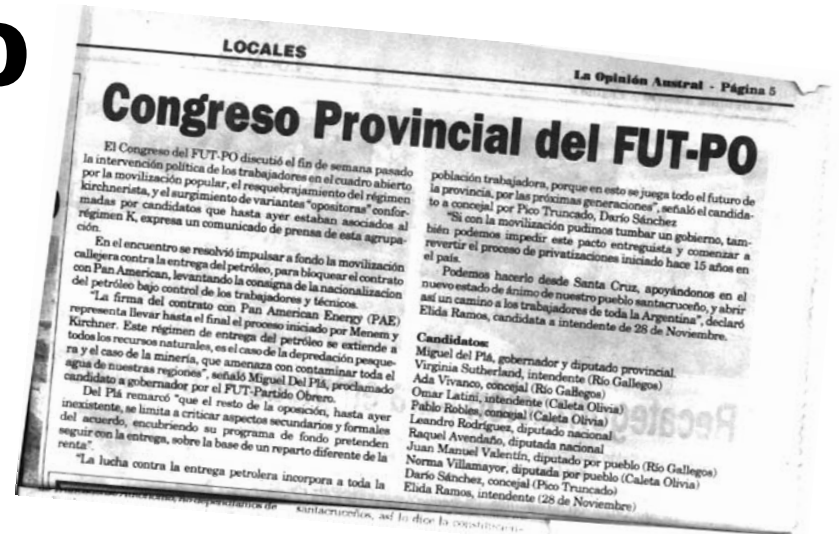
O

LOCALES

La Opinión Austral - Página 5

Congreso Provincial del FUT-PO

El Congreso del FUT-PO discutió el fin de semana pasado la intervención política de los trabajadores en el cuadro abierto por la movilización popular, el resquebrajamiento del régimen kirchnerista, y el surgimiento de variantes "opositoras" conformadas por candidatos que hasta ayer estaban asociados al régimen K, expresa un comunicado de prensa de esta agrupación.

En el encuentro se resolvió impulsar a fondo la movilización callejera contra la entrega del petróleo, para bloquear el contrato con Pan American, levantando la consigna de la nacionalizacion del petróleo bajo control de los trabajadores y técnicos.

"La firma del contrato con Pan American Energy (PAE) representa llevar hasta el final el proceso iniciado por Menem y Kirchner. Este régimen de entrega del petróleo se extiende a todos los recursos naturales, es el caso de la depredación pesquera y el caso de la minería, que amenaza con contaminar toda el agua de nuestras regiones", señaló Miguel Del Plá, proclamado candidato a gobernador por el FUT-Partido Obrero.

Del Plá remarcó "que el resto de la oposición, hasta ayer inexistente, se limita a criticar aspectos secundarios y formales del acuerdo, encubriendo su programa de fondo pretenden seguir con la entrega, sobre la base de un reparto diferente de la renta".

"La lucha contra la entrega petrolera incorpora a toda la

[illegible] santacruceños, así lo dice la constitución

población trabajadora, porque en esto se juega todo el futuro de la provincia, por las próximas generaciones", señaló el candidato a concejal por Pico Truncado, Darío Sánchez

"Si con la movilización pudimos tumbar un gobierno, también podemos impedir este pacto entreguista y comenzar a revertir el proceso de privatizaciones iniciado hace 15 años en el país.

Podemos hacerlo desde Santa Cruz, apoyándonos en el nuevo estado de ánimo de nuestro pueblo santacruceño, y abrir así un camino a los trabajadores de toda la Argentina", declaró Elida Ramos, candidata a intendente de 28 de Noviembre.

Candidatos:
Miguel del Plá, gobernador y diputado provincial
Virginia Sutherland, intendente (Río Gallegos)
Ada Vivanco, concejal (Río Gallegos)
Omar Latini, intendente (Caleta Olivia)
Pablo Robles, concejal (Caleta Olivia)
Leandro Rodríguez, diputado nacional
Raquel Avendaño, diputada nacional
Juan Manuel Valentín, diputado por pueblo (Río Gallegos)
Norma Villamayor, diputada por pueblo (Caleta Olivia)
Darío Sánchez, concejal (Pico Truncado)
Elida Ramos, intendente (28 de Noviembre)

Recateo